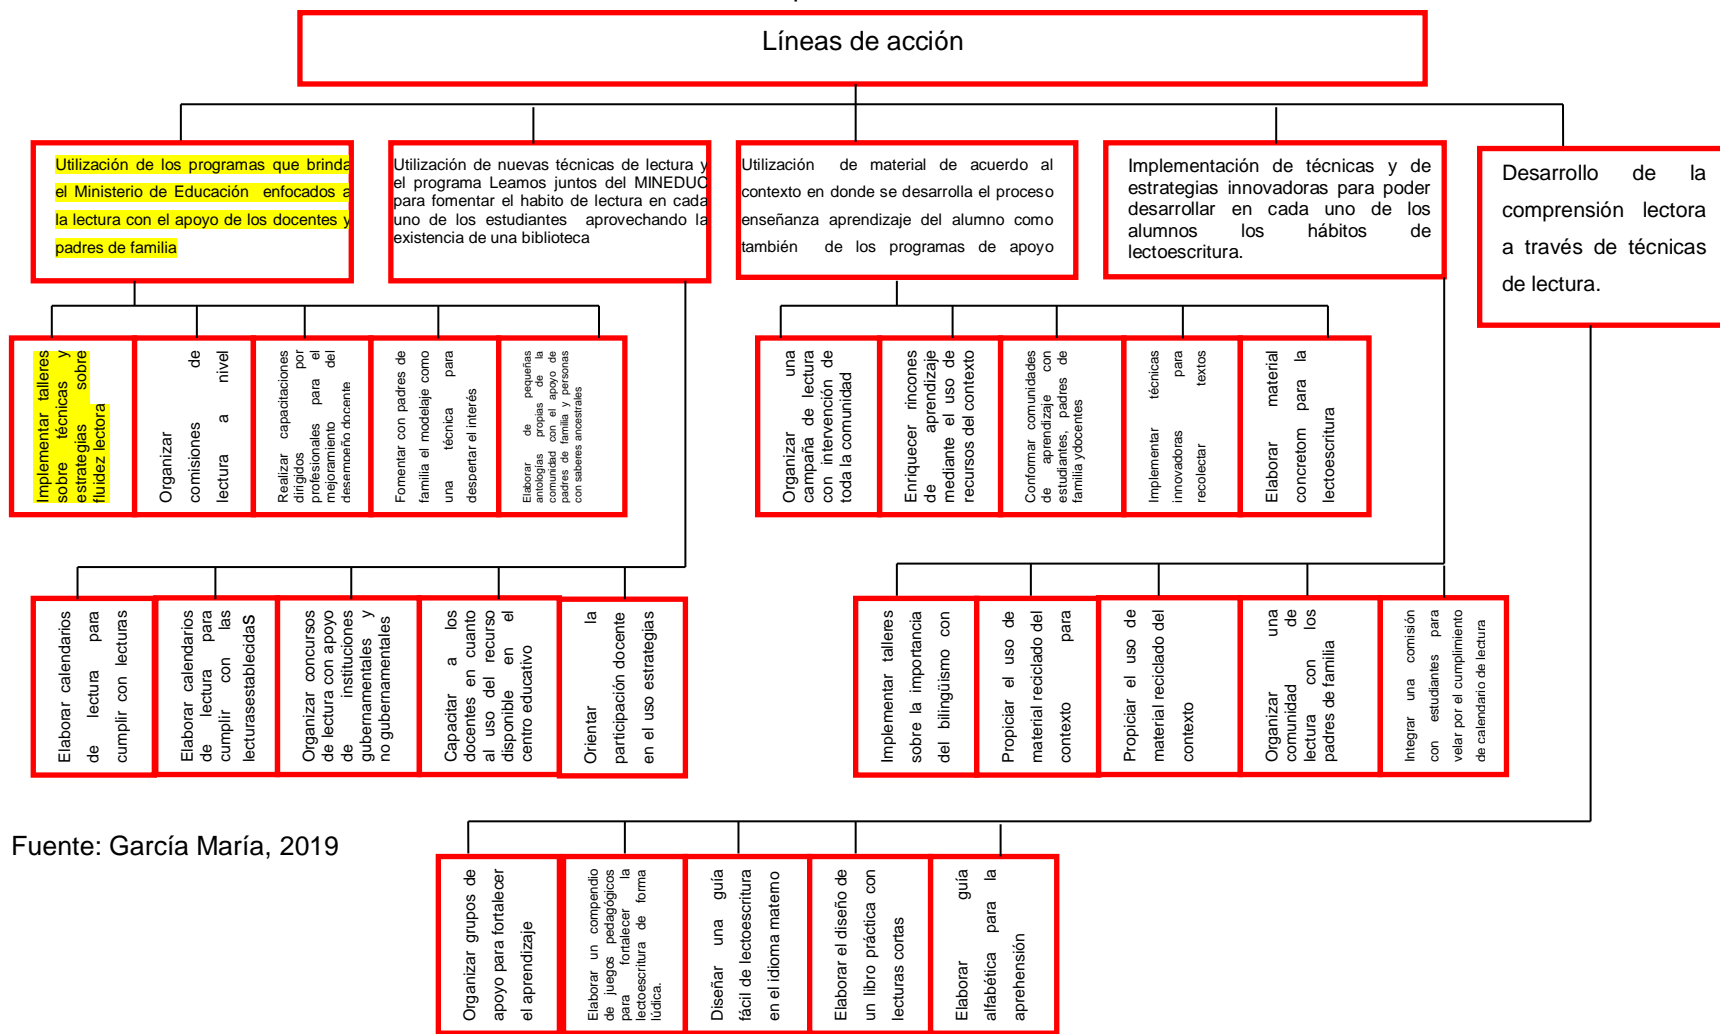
Líneas de acción

Utilización de los programas que brinda el Ministerio de Educación enfocados a la lectura con el apoyo de los docentes y padres de familia

Utilización de nuevas técnicas de lectura y el programa Leamos juntos del MINEDUC para fomentar el habito de lectura en cada uno de los estudiantes aprovechando la existencia de una biblioteca

Utilización de material de acuerdo al contexto en donde se desarrolla el proceso enseñanza aprendizaje del alumno como también de los programas de apoyo

Implementación de técnicas y de estrategias innovadoras para poder desarrollar en cada uno de los alumnos los hábitos de lectoescritura.

Desarrollo de la comprensión lectora a través de técnicas de lectura.

Implementar talleres sobre técnicas y estrategias sobre fluidez lectora

Organizar comisiones de lectura a nivel

Realizar capacitaciones dirigidos por profesionales para el mejoramiento del desempeño docente

Fomentar con padres de familia el modelaje como una técnica para despertar el interés

Elaborar de pequeñas antologías propias de la comunidad con el apoyo de padres de familia y personas con saberes ancestrales

Organizar una campaña de lectura con intervención de toda la comunidad

Enriquecer rincones de aprendizaje mediante el uso de recursos del contexto

Conformar comunidades de aprendizaje con estudiantes, padres de familia ydocentes

Implementar técnicas innovadoras para recolectar textos

Elaborar material concretom para la lectoescritura

Elaborar calendarios para de lectura cumplir con lecturas

Elaborar calendarios de lectura para cumplir con las lecturasestablecidaS

Organizar concursos de lectura con apoyo de instituciones gubernamentales y no gubernamentales

Capacitar a los docentes en cuanto al uso del recurso disponible en el centro educativo

Orientar la participación docente en el uso estrategias

Implementar talleres sobre la importancia del bilingüismo con

Propiciar el uso de material reciclado del contexto para

Propiciar el uso de material reciclado del contexto

Organizar una comunidad de lectura con los padres de familia

Integrar una comisión con estudiantes para velar por el cumplimiento de calendario de lectura

Fuente: García María, 2019

Organizar grupos de apoyo para fortaleer el aprendizaje

Elaborar un compendio de juegos pedagógicos para fortalecer la lectoescritura de forma lúdica.

Diseñar una guía fácil de lectoescritura en el idioma materno

Elaborar el diseño de un libro práctica con lecturas cortas

Elaborar guía alfabética para la aprehensión